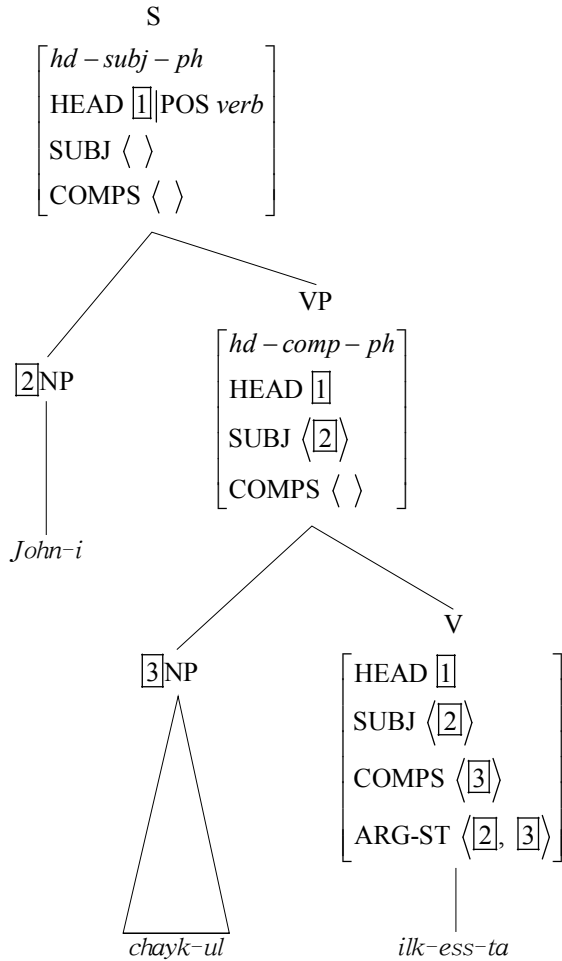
S

$\begin{bmatrix} hd-subj-ph \\ \text{HEAD } \boxed{1} \text{ POS } verb \\ \text{SUBJ } \langle \; \rangle \\ \text{COMPS } \langle \; \rangle \end{bmatrix}$

$\boxed{2}$NP

John-i

VP

$\begin{bmatrix} hd-comp-ph \\ \text{HEAD } \boxed{1} \\ \text{SUBJ } \langle \boxed{2} \rangle \\ \text{COMPS } \langle \; \rangle \end{bmatrix}$

$\boxed{3}$NP

chayk-ul

V

$\begin{bmatrix} \text{HEAD } \boxed{1} \\ \text{SUBJ } \langle \boxed{2} \rangle \\ \text{COMPS } \langle \boxed{3} \rangle \\ \text{ARG-ST } \langle \boxed{2}, \boxed{3} \rangle \end{bmatrix}$

ilk-ess-ta